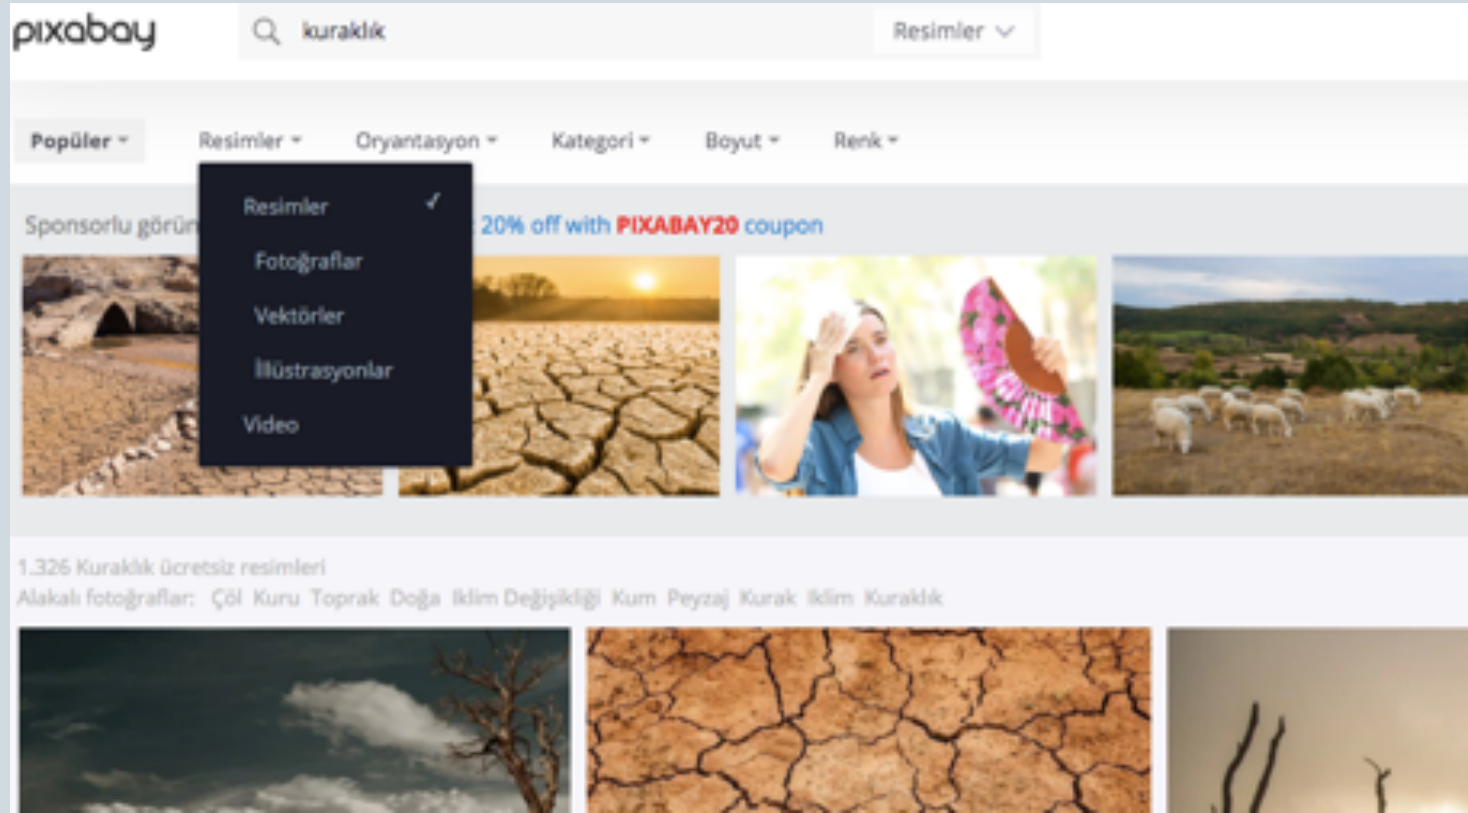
pixabay

kuraklık

Resimler

Popüler

Resimler

Oryantasyon

Kategori

Boyut

Renk

Resimler ✓

Fotoğraflar

Vektörler

İllüstrasyonlar

Video

Sponsorlu görün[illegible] 20% off with PIXABAY20 coupon

1.326 Kuraklık ücretsiz resimleri

Alakalı fotoğraflar: Çöl Kuru Toprak Doğa İklim Değişikliği Kum Peyzaj Kurak İklim Kuraklık